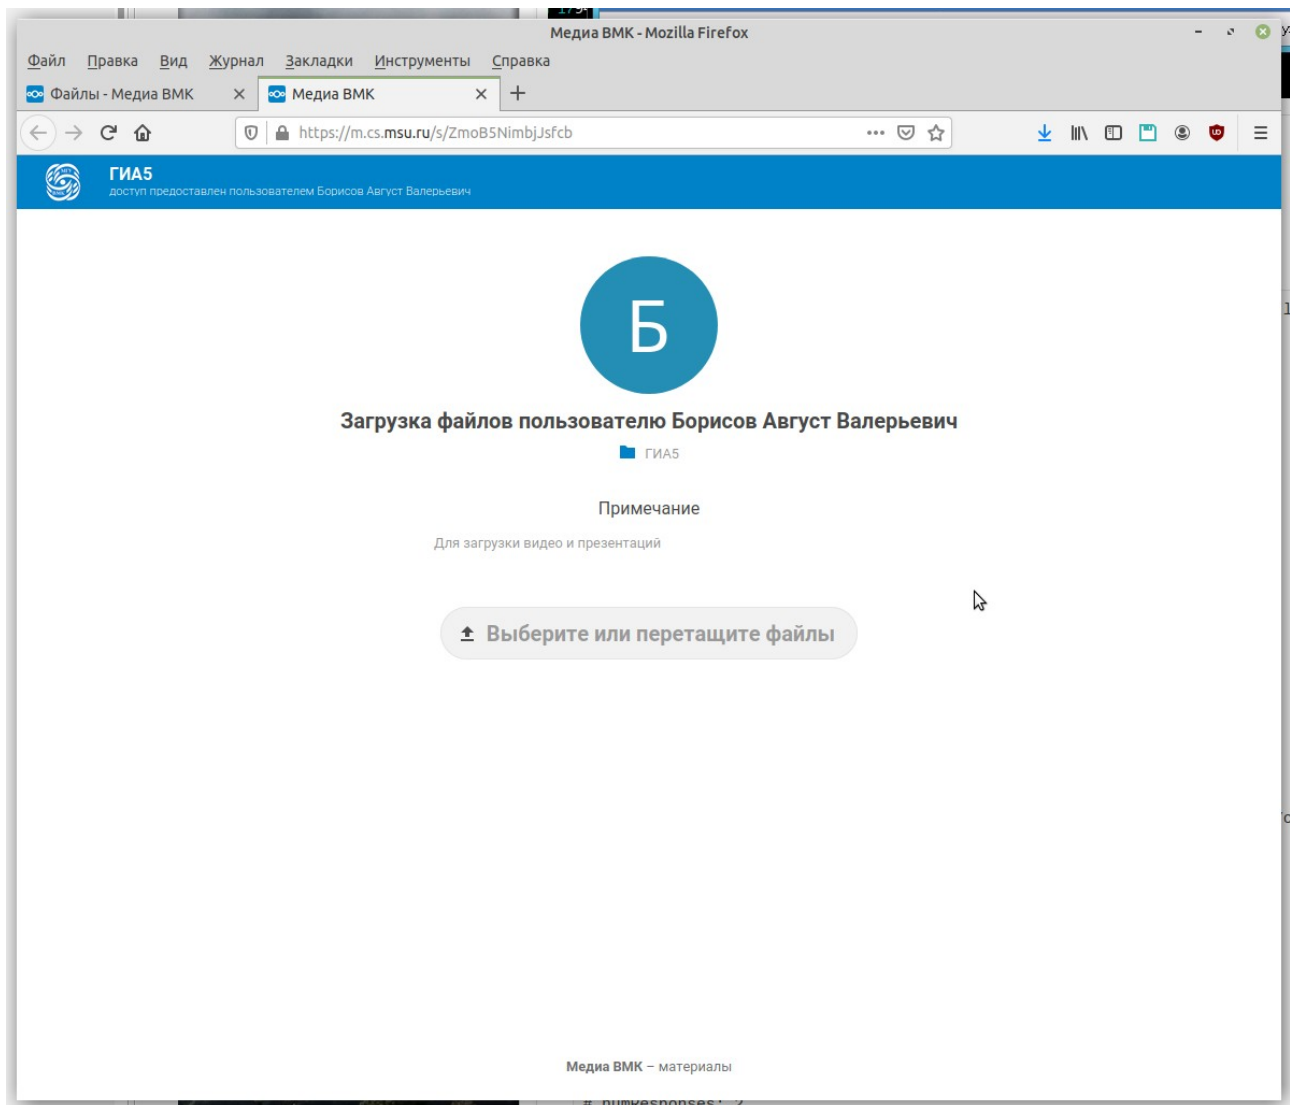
Медиа ВМК - Mozilla Firefox

Файл Правка Вид Журнал Закладки Инструменты Справка

Файлы - Медиа ВМК ×
Медиа ВМК ×
+

https://m.cs.msu.ru/s/ZmoB5NimbjJsfcb

ГИА5
доступ предоставлен пользователем Борисов Август Валерьевич

Б

Загрузка файлов пользователю Борисов Август Валерьевич

ГИА5

Примечание

Для загрузки видео и презентаций

Выберите или перетащите файлы

Медиа ВМК – материалы